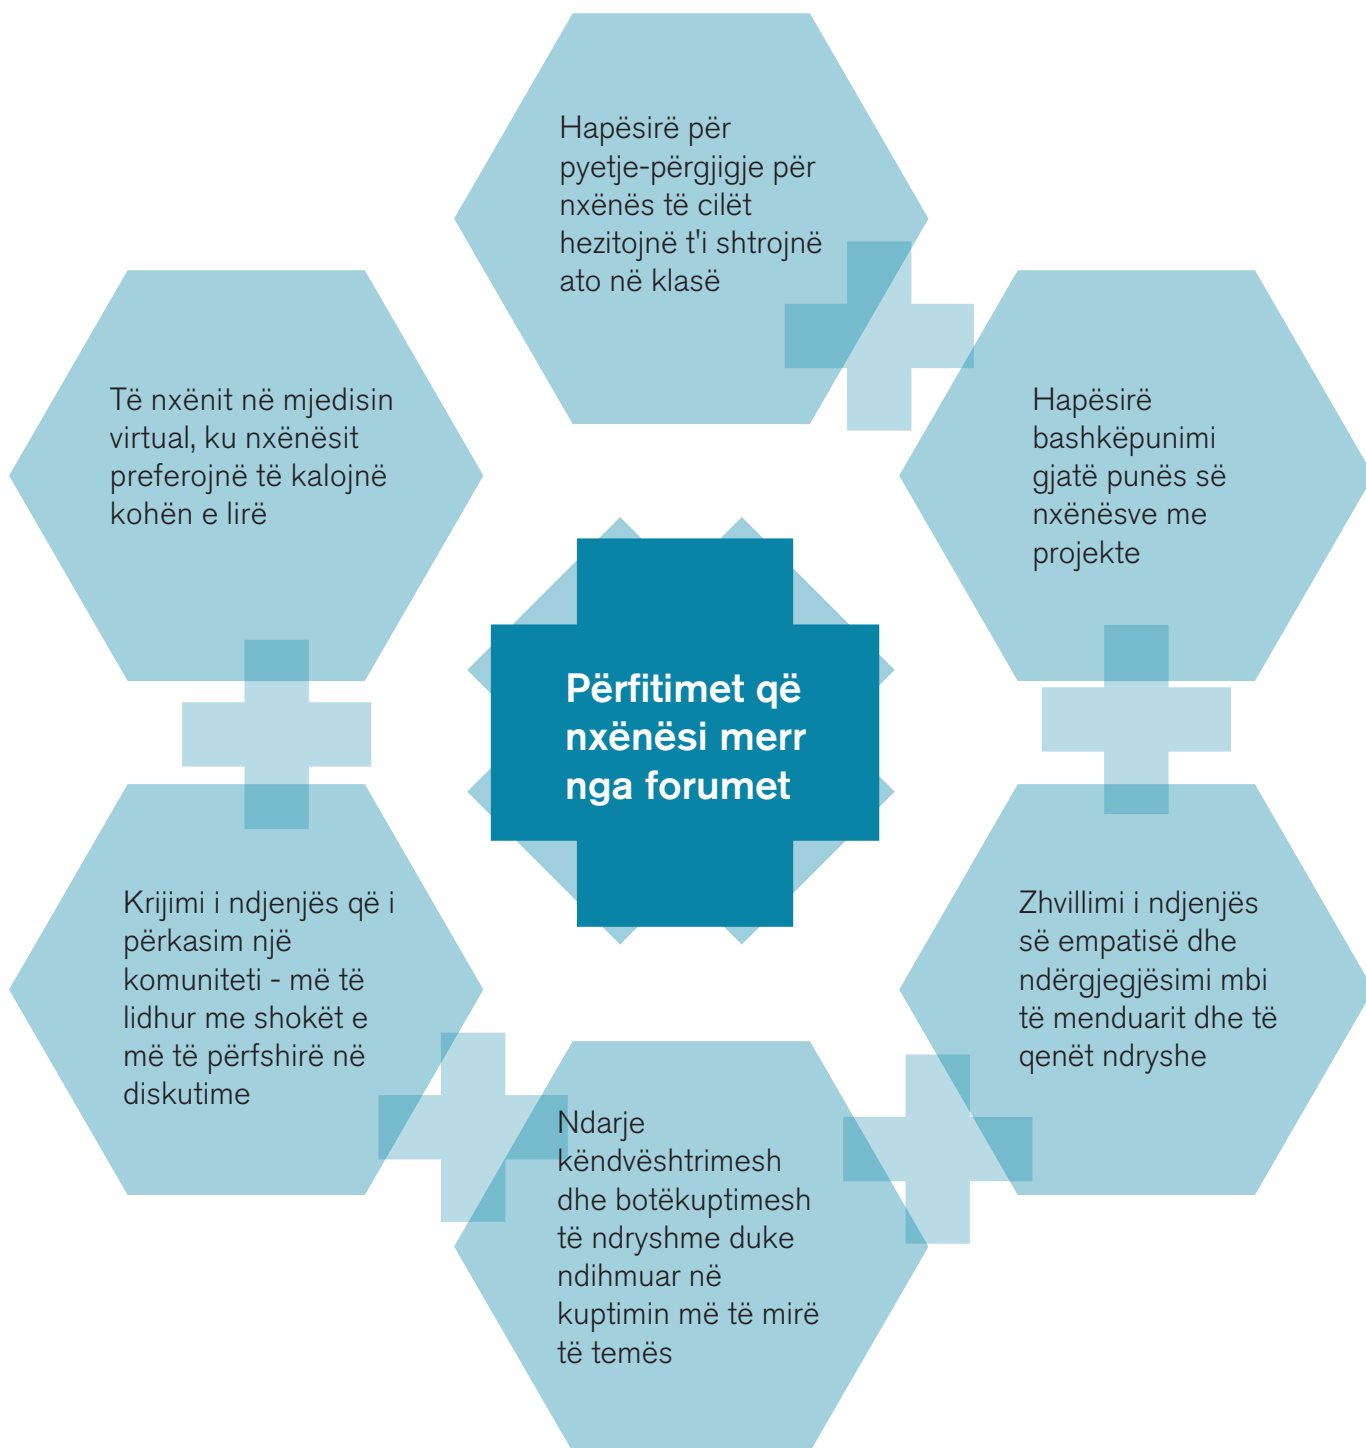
Hapësirë për pyetje-përgjigje për nxënës të cilët hezitojnë t'i shtrojnë ato në klasë

Të nxënit në mjedisin virtual, ku nxënësit preferojnë të kalojnë kohën e lirë

Hapësirë bashkëpunimi gjatë punës së nxënësve me projekte

Përfitimet që nxënësi merr nga forumet

Krijimi i ndjenjës që i përkasim një komuniteti - më të lidhur me shokët e më të përfshirë në diskutime

Zhvillimi i ndjenjës së empatisë dhe ndërgjegjësimi mbi të menduarit dhe të qenët ndryshe

Ndarje këndvështrimesh dhe botëkuptimesh të ndryshme duke ndihmuar në kuptimin më të mirë të temës